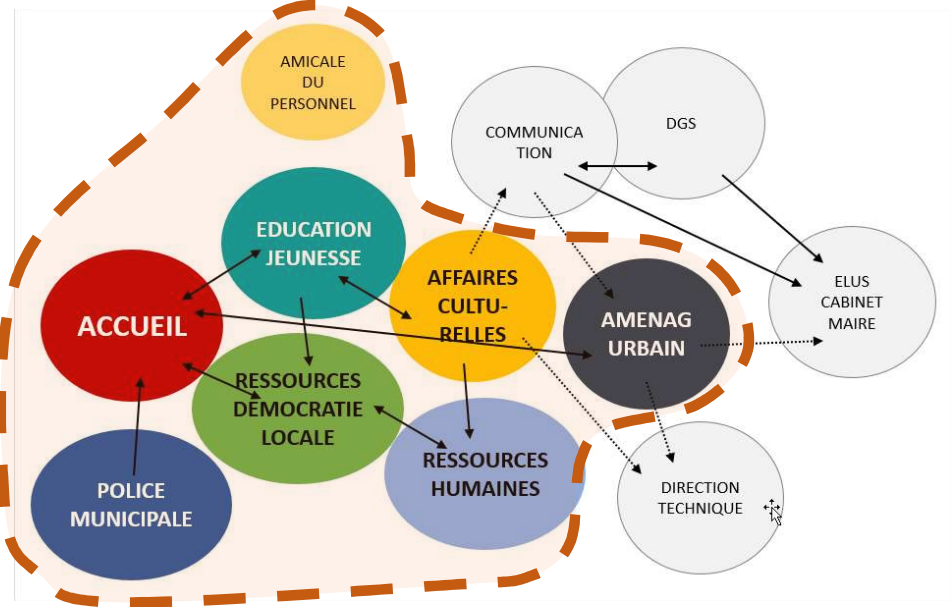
AMICALE DU PERSONNEL

COMMUNICA TION

DGS

EDUCATION JEUNESSE

AFFAIRES CULTU-RELLES

ACCUEIL

AMENAG URBAIN

ELUS CABINET MAIRE

RESSOURCES DEMOCRATIE LOCALE

RESSOURCES HUMAINES

POLICE MUNICIPALE

DIRECTION TECHNIQUE